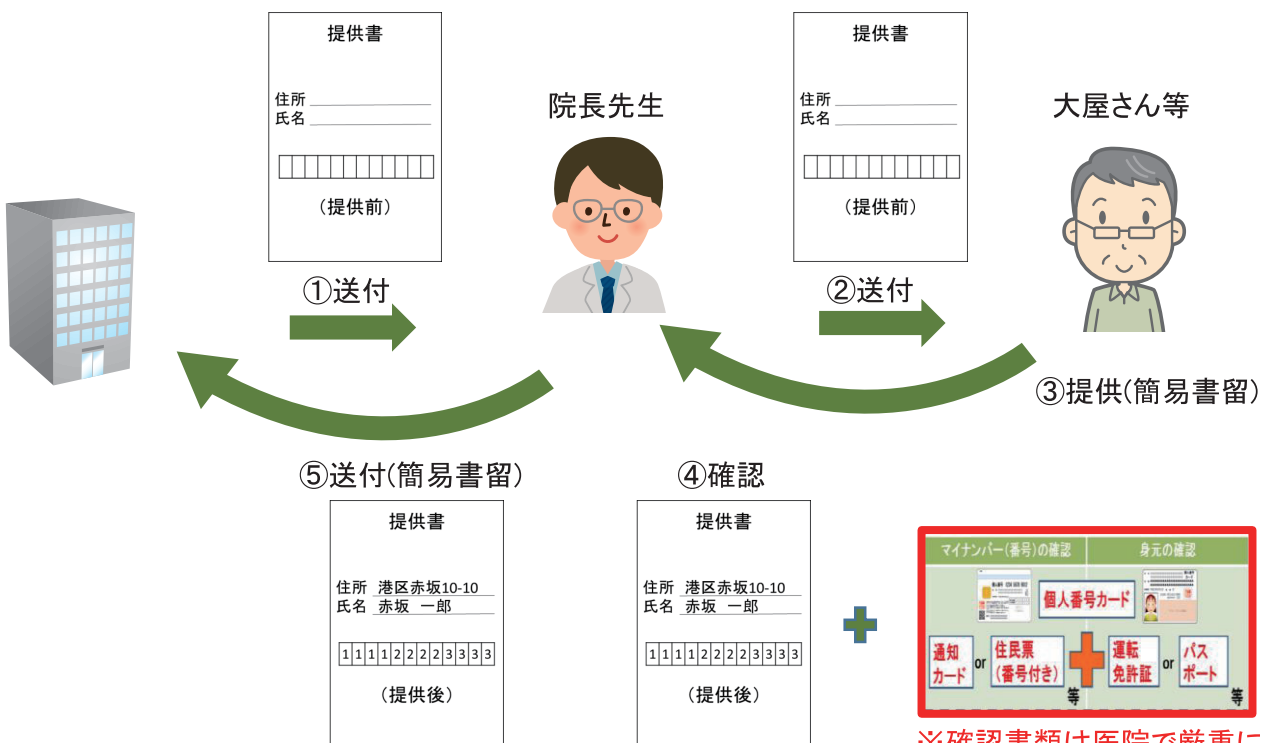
提供書

住所
氏名

（提供前）

①送付

院長先生

提供書

住所
氏名

（提供前）

②送付

大屋さん等

③提供(簡易書留)

⑤送付(簡易書留)

提供書

住所 港区赤坂10-10
氏名 赤坂 一郎

| 1 | 1 | 1 | 1 | 2 | 2 | 2 | 2 | 3 | 3 | 3 | 3 |
|---|---|---|---|---|---|---|---|---|---|---|---|

（提供後）

④確認

提供書

住所 港区赤坂10-10
氏名 赤坂 一郎

| 1 | 1 | 1 | 1 | 2 | 2 | 2 | 2 | 3 | 3 | 3 | 3 |
|---|---|---|---|---|---|---|---|---|---|---|---|

（提供後）

マイナンバー(番号)の確認 身元の確認

個人番号カード

通知カード or 住民票(番号付き) 等

運転免許証 or パスポート 等

※確認書類は医院で厳重に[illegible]